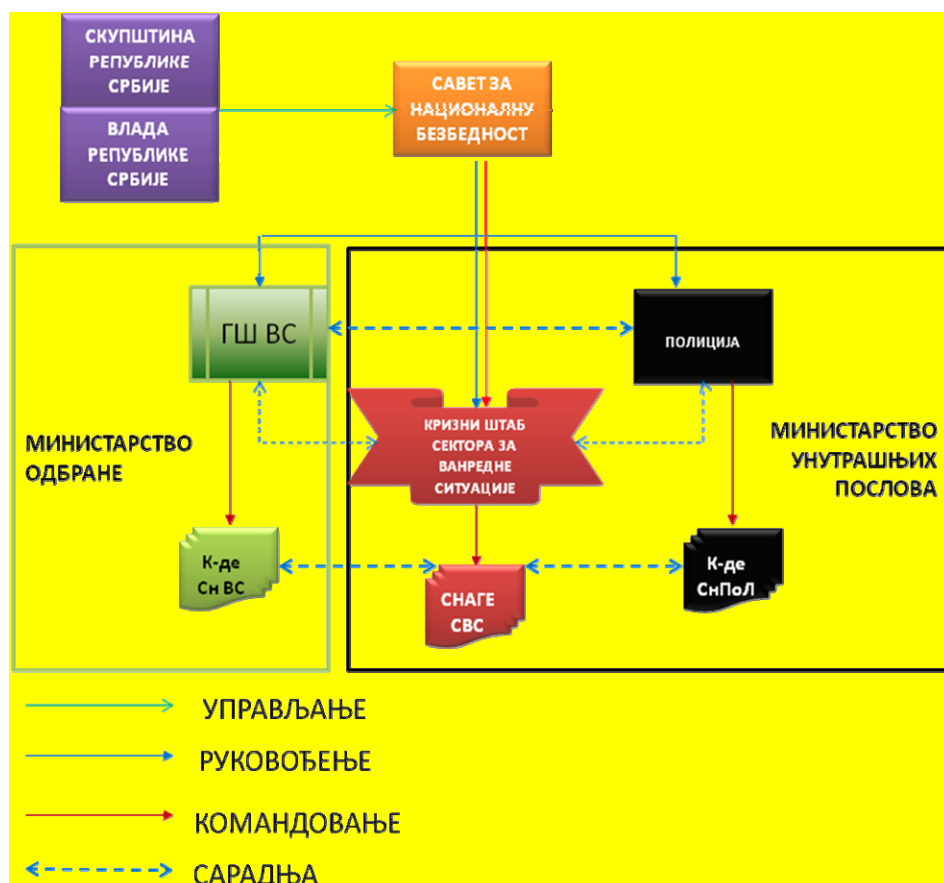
СКУПШТИНА РЕПУБЛИКЕ СРБИЈЕ

ВЛАДА РЕПУБЛИКЕ СРБИЈЕ

САВЕТ ЗА НАЦИОНАЛНУ БЕЗБЕДНОСТ

ГШ ВС

ПОЛИЦИЈА

КРИЗНИ ШТАБ СЕКТОРА ЗА ВАНРЕДНЕ СИТУАЦИЈЕ

МИНИСТАРСТВО ОДБРАНЕ

МИНИСТАРСТВО УНУТРАШЊИХ ПОСЛОВА

К-де Сн ВС

СНАГЕ СВС

К-де СнПоЛ

УПРАВЉАЊЕ

РУКОВОЂЕЊЕ

КОМАНДОВАЊЕ

САРАДЊА